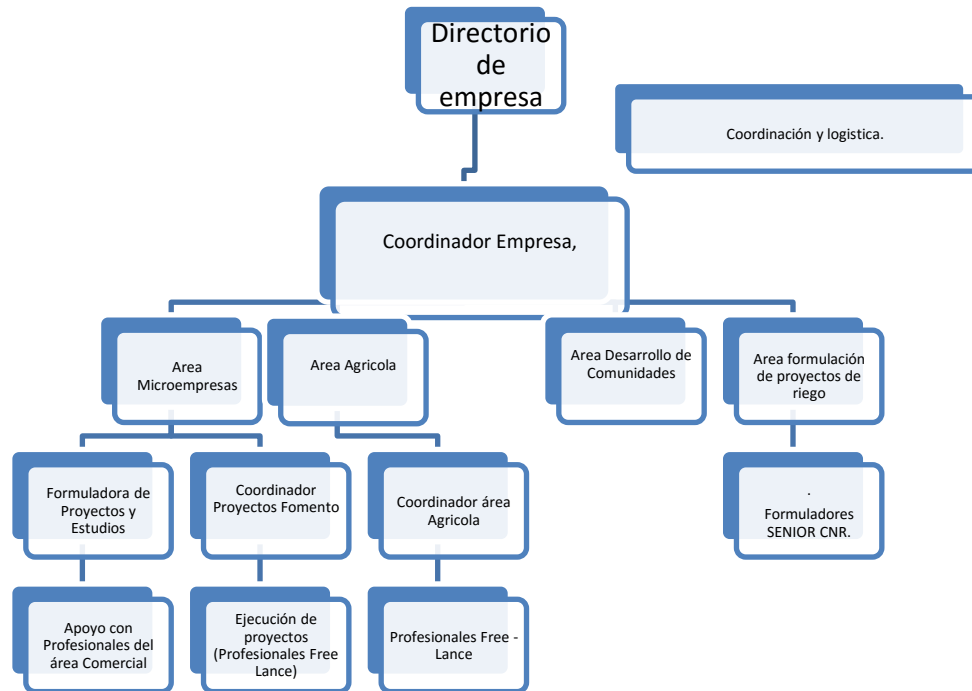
Directorio de empresa

Coordinación y logistica.

Coordinador Empresa,

Area Microempresas

Area Agricola

Area Desarrollo de Comunidades

Area formulación de proyectos de riego

Formuladora de Proyectos y Estudios

Coordinador Proyectos Fomento

Coordinador área Agricola

.
Formuladores SENIOR CNR.

Apoyo con Profesionales del área Comercial

Ejecución de proyectos (Profesionales Free Lance)

Profesionales Free - Lance